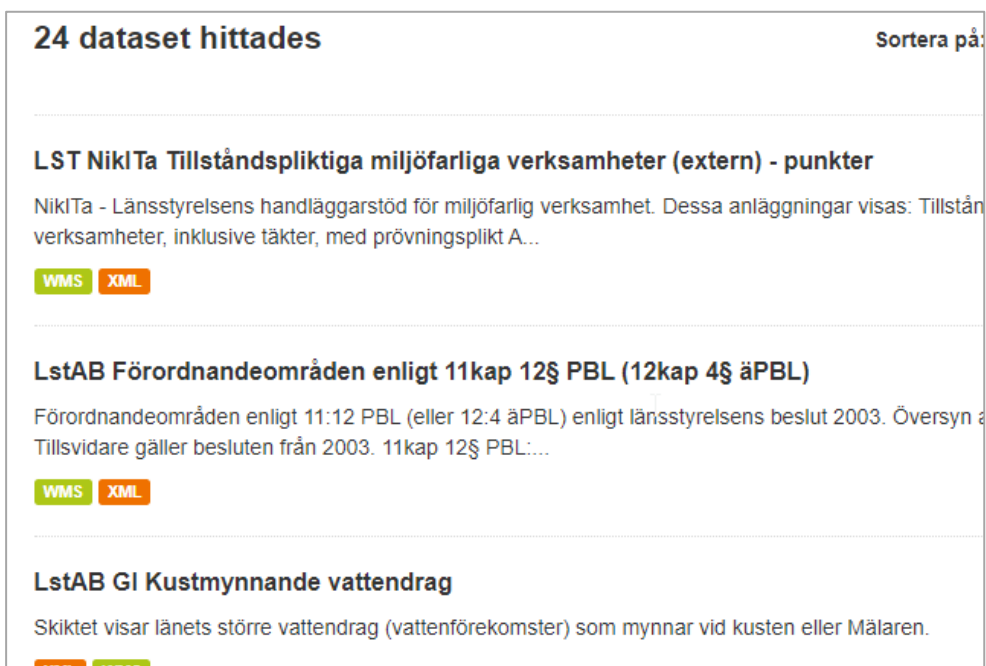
24 dataset hittades

Sortera på:

LST NikITa Tillståndspliktiga miljöfarliga verksamheter (extern) - punkter

NikITa - Länsstyrelsens handläggarstöd för miljöfarlig verksamhet. Dessa anläggningar visas: Tillstån verksamheter, inklusive täkter, med prövningsplikt A...

WMS XML

LstAB Förordnandeområden enligt 11kap 12§ PBL (12kap 4§ äPBL)

Förordnandeområden enligt 11:12 PBL (eller 12:4 äPBL) enligt länsstyrelsens beslut 2003. Översyn a Tillsvidare gäller besluten från 2003. 11kap 12§ PBL:...

WMS XML

LstAB GI Kustmynnande vattendrag

Skiktet visar länets större vattendrag (vattenförekomster) som mynnar vid kusten eller Mälaren.